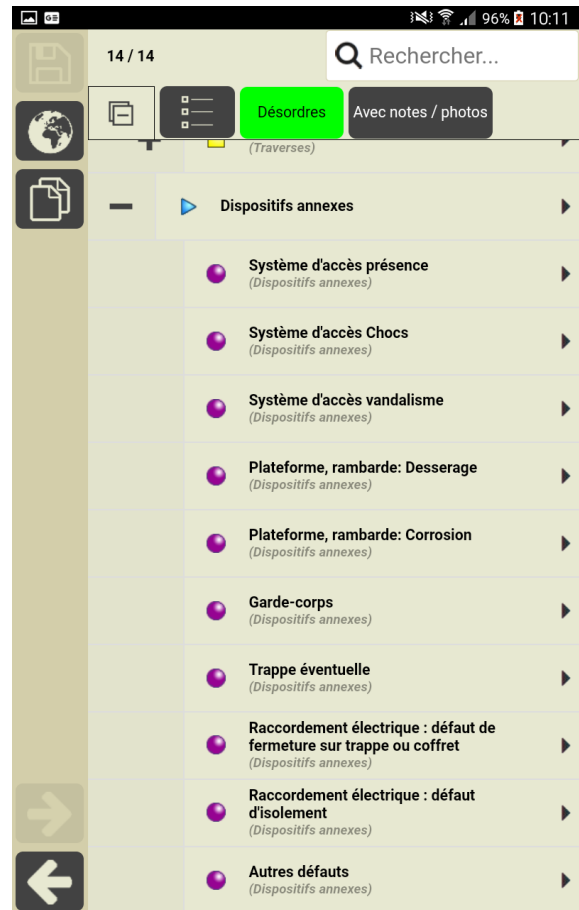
96% 10:11

14 / 14

Rechercher...

Désordres

Avec notes / photos

(Traverses)

Dispositifs annexes

Système d'accès présence
(Dispositifs annexes)

Système d'accès Chocs
(Dispositifs annexes)

Système d'accès vandalisme
(Dispositifs annexes)

Plateforme, rambarde: Desserage
(Dispositifs annexes)

Plateforme, rambarde: Corrosion
(Dispositifs annexes)

Garde-corps
(Dispositifs annexes)

Trappe éventuelle
(Dispositifs annexes)

Raccordement électrique : défaut de fermeture sur trappe ou coffret
(Dispositifs annexes)

Raccordement électrique : défaut d'isolement
(Dispositifs annexes)

Autres défauts
(Dispositifs annexes)